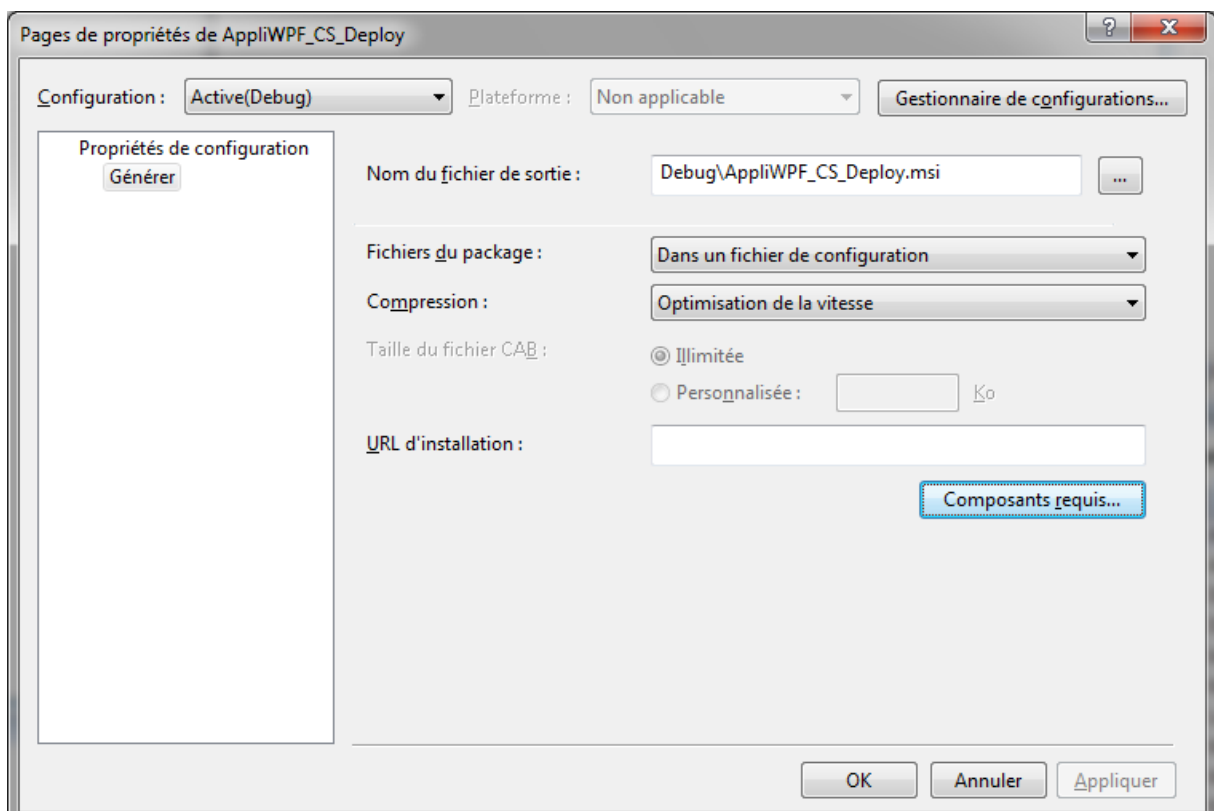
Pages de propriétés de AppliWPF_CS_Deploy

?

X

Configuration : Active(Debug)

Plateforme : Non applicable

Gestionnaire de configurations...

Propriétés de configuration

Générer

Nom du fichier de sortie : Debug\AppliWPF_CS_Deploy.msi

...

Fichiers du package : Dans un fichier de configuration

Compression : Optimisation de la vitesse

Taille du fichier CAB : Illimitée

Personnalisée : Ko

URL d'installation :

Composants requis...

OK

Annuler

Appliquer